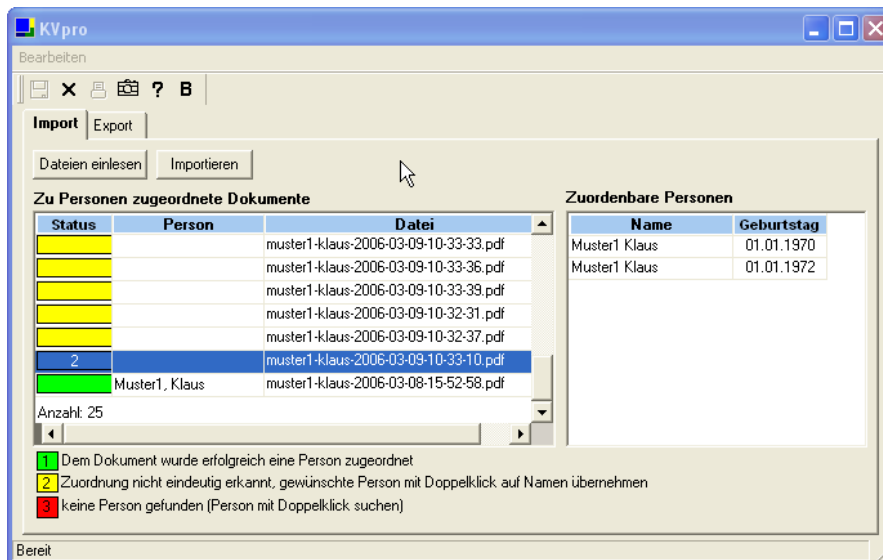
KVpro

Bearbeiten

? B

Import | Export

Dateien einlesen | Importieren

Zu Personen zugeordnete Dokumente

| Status | Person | Datei |
|---|---|---|
| | | muster1-klaus-2006-03-09-10-33-33.pdf |
| | | muster1-klaus-2006-03-09-10-33-36.pdf |
| | | muster1-klaus-2006-03-09-10-33-39.pdf |
| | | muster1-klaus-2006-03-09-10-32-31.pdf |
| | | muster1-klaus-2006-03-09-10-32-37.pdf |
| 2 | | muster1-klaus-2006-03-09-10-33-10.pdf |
| | Muster1, Klaus | muster1-klaus-2006-03-08-15-52-58.pdf |

Anzahl: 25

Zuordenbare Personen

| Name | Geburtstag |
|---|---|
| Muster1 Klaus | 01.01.1970 |
| Muster1 Klaus | 01.01.1972 |

1 Dem Dokument wurde erfolgreich eine Person zugeordnet
2 Zuordnung nicht eindeutig erkannt, gewünschte Person mit Doppelklick auf Namen übernehmen
3 keine Person gefunden (Person mit Doppelklick suchen)

Bereit